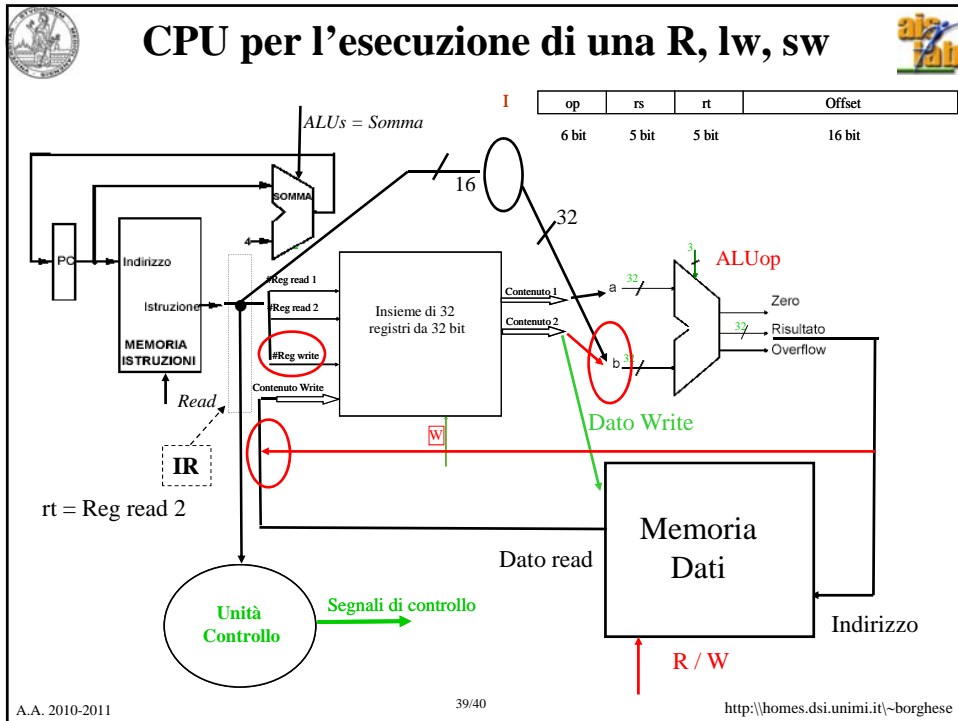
CPU per l'esecuzione di una R, lw, sw

I

| op | rs | rt | Offset |
|---|---|---|---|
| 6 bit | 5 bit | 5 bit | 16 bit |

ALUs = Somma

SOMMA

4

16

32

PC

Indirizzo

Istruzione

MEMORIA ISTRUZIONI

Read

IR

rt = Reg read 2

#Reg read 1

#Reg read 2

#Reg write

Contenuto Write

Insieme di 32 registri da 32 bit

Contenuto 1

Contenuto 2

W

a

32

b

32

3

ALUop

Zero

32

Risultato

Overflow

Dato Write

Memoria Dati

Dato read

Indirizzo

Unità Controllo

Segnali di controllo

R / W

A.A. 2010-2011

39/40

http:\\homes.dsi.unimi.it\~borghese